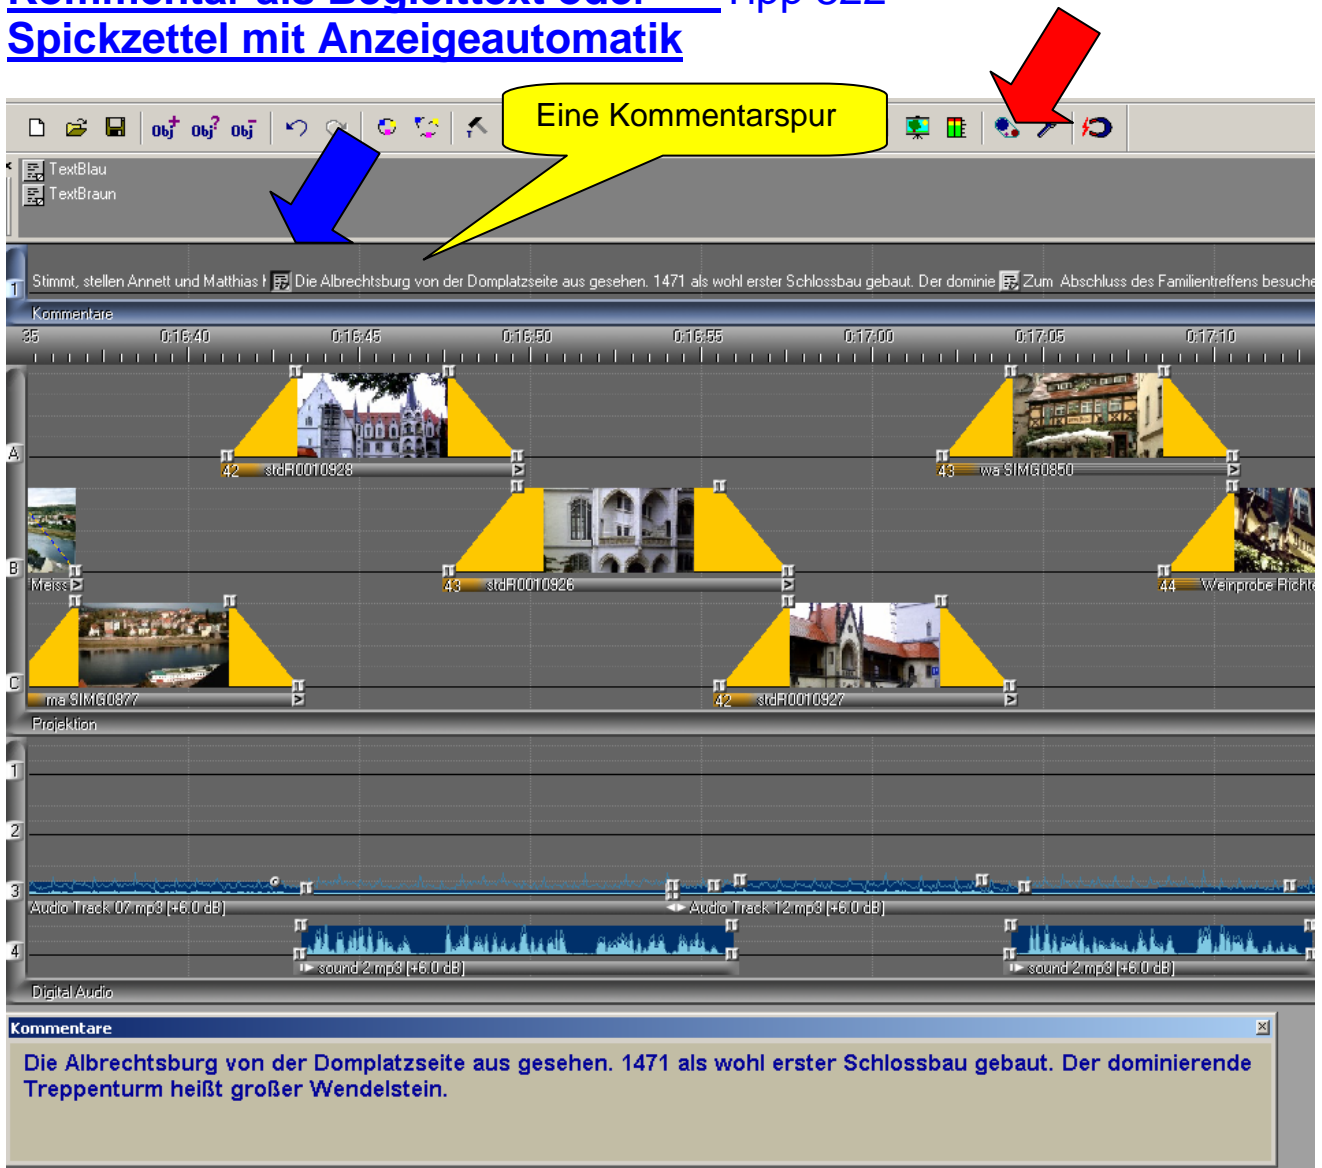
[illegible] Tipp 822
Spickzettel mit Anzeigeautomatik

Eine Kommentarspur

TextBlau
TextBraun

Stimmt, stellen Annett und Matthias I Die Albrechtsburg von der Domplatzseite aus gesehen. 1471 als wohl erster Schlossbau gebaut. Der dominie Zum Abschluss des Familientreffens besuche

Kommentare

35 0:16:40 0:16:45 0:16:50 0:16:55 0:17:00 0:17:05 0:17:10

A
42 stdR0010928
43 wa SIMG0850
B
Meiss
43 stdR0010926
44 Weinprobe Richt
C
ma SIMG0877
42 stdR0010927
Projektion

1
2
3
Audio Track 07.mp3 [+6.0 dB]
Audio Track 12.mp3 [+6.0 dB]
4
sound 2.mp3 [+6.0 dB]
sound 2.mp3 [+6.0 dB]
Digital Audio

Kommentare
Die Albrechtsburg von der Domplatzseite aus gesehen. 1471 als wohl erster Schlossbau gebaut. Der dominierende Treppenturm heißt großer Wendelstein.